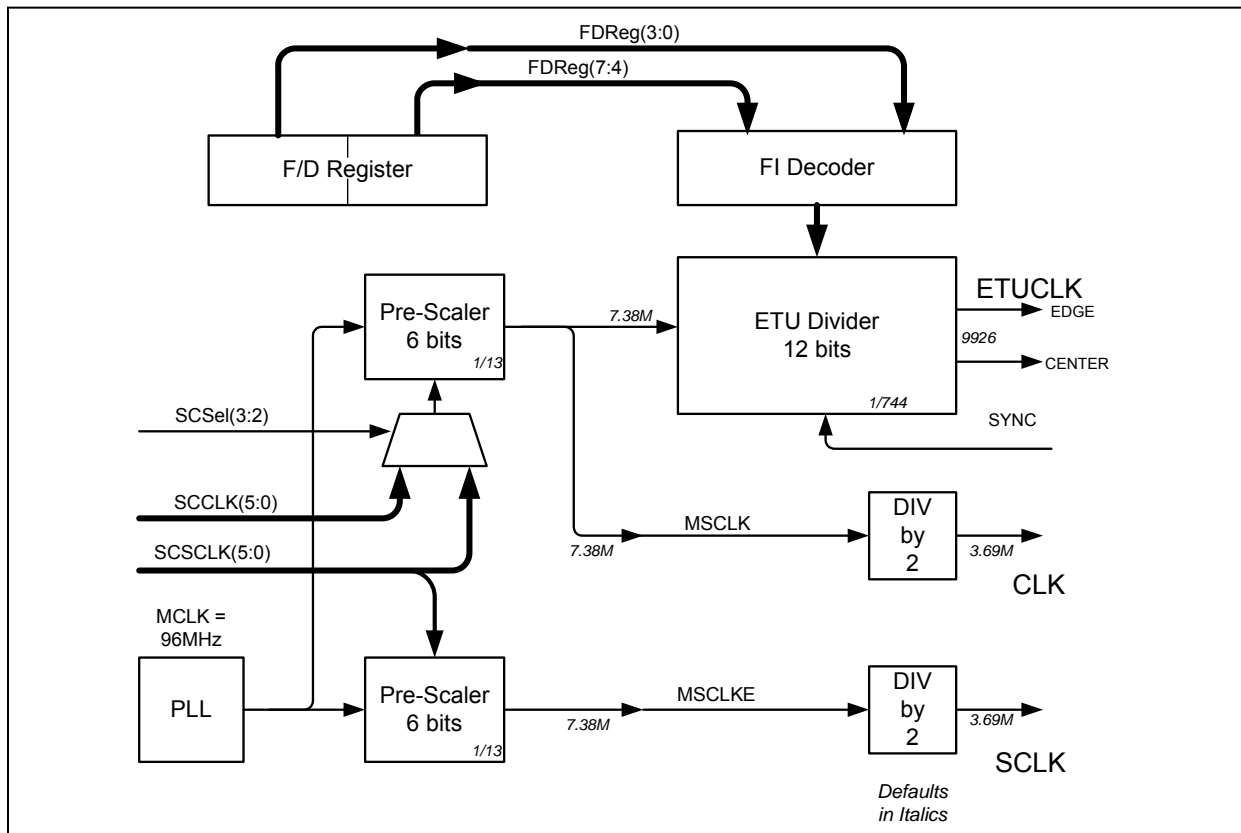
FDReg(3:0)
FDReg(7:4)

F/D Register

FI Decoder

Pre-Scaler
6 bits
1/13

7.38M

ETU Divider
12 bits
1/744

ETUCLK
EDGE
9926
CENTER

SYNC

SCSel(3:2)

SCCLK(5:0)

SCSCLK(5:0)

MSCLK
7.38M

DIV
by
2
3.69M
CLK

MCLK =
96MHz

PLL

Pre-Scaler
6 bits
1/13

7.38M
MSCLKE

DIV
by
2
3.69M
SCLK

Defaults
in Italics